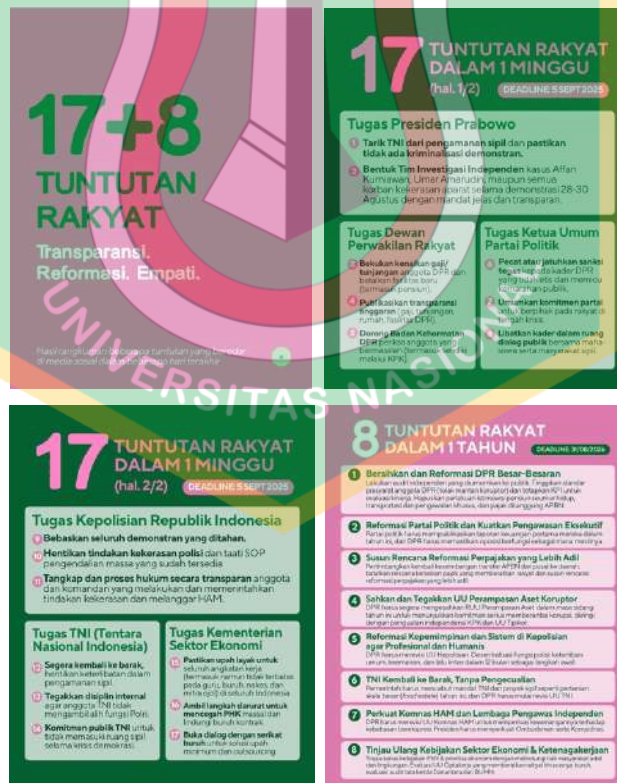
17+8 TUNTUTAN RAKYAT

Transparansi. Reformasi. Empati.

Hasil rangkuman beberapa tuntutan yang beredar di media sosial dan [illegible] terakhir

17 TUNTUTAN RAKYAT DALAM 1 MINGGU
(hal. 1/2)
DEADLINE 5 SEPT 2025

Tugas Presiden Prabowo
1 Tarik TNI dari pengamanan sipil dan pastikan tidak ada kriminalisasi demonstran.
2 Bentuk Tim Investigasi Independen kasus Affan Kurniawan, Umar Amarudin, maupun semua korban kekerasan aparat selama demonstrasi 28-30 Agustus dengan mandat jelas dan transparan.

Tugas Dewan Perwakilan Rakyat
3 Bekukan kenaikan gaji/tunjangan anggota DPR dan batalkan fasilitas baru (termasuk pensiun).
4 Publikasikan transparansi anggaran (gaji, tunjangan, rumah, fasilitas DPR).
5 Dorong Badan Kehormatan DPR periksa anggota yang bermasalah (termasuk selidiki melalui KPK).

Tugas Ketua Umum Partai Politik
6 Pecat atau jatuhkan sanksi tegas kepada kader DPR yang tidak etis dan memicu kemarahan publik.
7 Umumkan komitmen partai untuk berpihak pada rakyat di tengah krisis.
8 Libatkan kader dalam ruang dialog publik bersama mahasiswa serta masyarakat sipil.

17 TUNTUTAN RAKYAT DALAM 1 MINGGU
(hal. 2/2)
DEADLINE 5 SEPT 2025

Tugas Kepolisian Republik Indonesia
9 Bebaskan seluruh demonstran yang ditahan.
10 Hentikan tindakan kekerasan polisi dan taati SOP pengendalian massa yang sudah tersedia.
11 Tangkap dan proses hukum secara transparan anggota dan komandan yang melakukan dan memerintahkan tindakan kekerasan dan melanggar HAM.

Tugas TNI (Tentara Nasional Indonesia)
12 Segera kembali ke barak, hentikan keterlibatan dalam pengamanan sipil.
13 Tegakkan disiplin internal agar anggota TNI tidak mengambil alih fungsi Polri.
14 Komitmen publik TNI untuk tidak memasuki ruang sipil selama krisis demokrasi.

Tugas Kementerian Sektor Ekonomi
15 Pastikan upah layak untuk seluruh angkatan kerja (termasuk namun tidak terbatas pada guru, buruh, nakes, dan mitra ojol) di seluruh Indonesia.
16 Ambil langkah darurat untuk mencegah PHK massal dan lindungi buruh kontrak.
17 Buka dialog dengan serikat buruh untuk solusi upah minimum dan outsourcing.

8 TUNTUTAN RAKYAT DALAM 1 TAHUN
DEADLINE 31/08/2026

1 Bersihkan dan Reformasi DPR Besar-Besaran
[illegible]
2 Reformasi Partai Politik dan Kuatkan Pengawasan Eksekutif
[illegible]
3 Susun Rencana Reformasi Perpajakan yang Lebih Adil
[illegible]
4 Sahkan dan Tegakkan UU Perampasan Aset Koruptor
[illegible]
5 Reformasi Kepemimpinan dan Sistem di Kepolisian agar Profesional dan Humanis
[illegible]
6 TNI Kembali ke Barak, Tanpa Pengecualian
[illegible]
7 Perkuat Komnas HAM dan Lembaga Pengawas Independen
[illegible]
8 Tinjau Ulang Kebijakan Sektor Ekonomi & Ketenagakerjaan
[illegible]

UNIVERSITAS NASIONAL